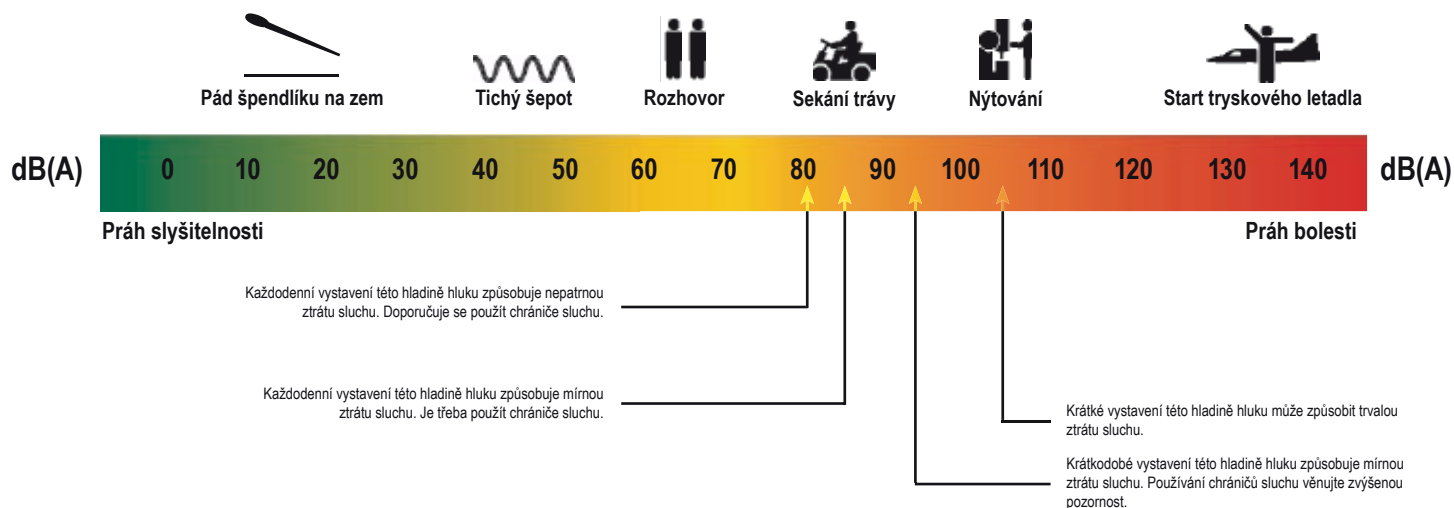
Pád špendlíku na zem
Tichý šepot
Rozhovor
Sekání trávy
Nýtování
Start tryskového letadla

dB(A) 0 10 20 30 40 50 60 70 80 90 100 110 120 130 140 dB(A)

Práh slyšitelnosti
Práh bolesti

Každodenní vystavení této hladině hluku způsobuje nepatrnou ztrátu sluchu. Doporučuje se použít chrániče sluchu.

Každodenní vystavení této hladině hluku způsobuje mírnou ztrátu sluchu. Je třeba použít chrániče sluchu.

Krátké vystavení této hladině hluku může způsobit trvalou ztrátu sluchu.

Krátkodobé vystavení této hladině hluku způsobuje mírnou ztrátu sluchu. Používání chráničů sluchu věnujte zvýšenou pozornost.